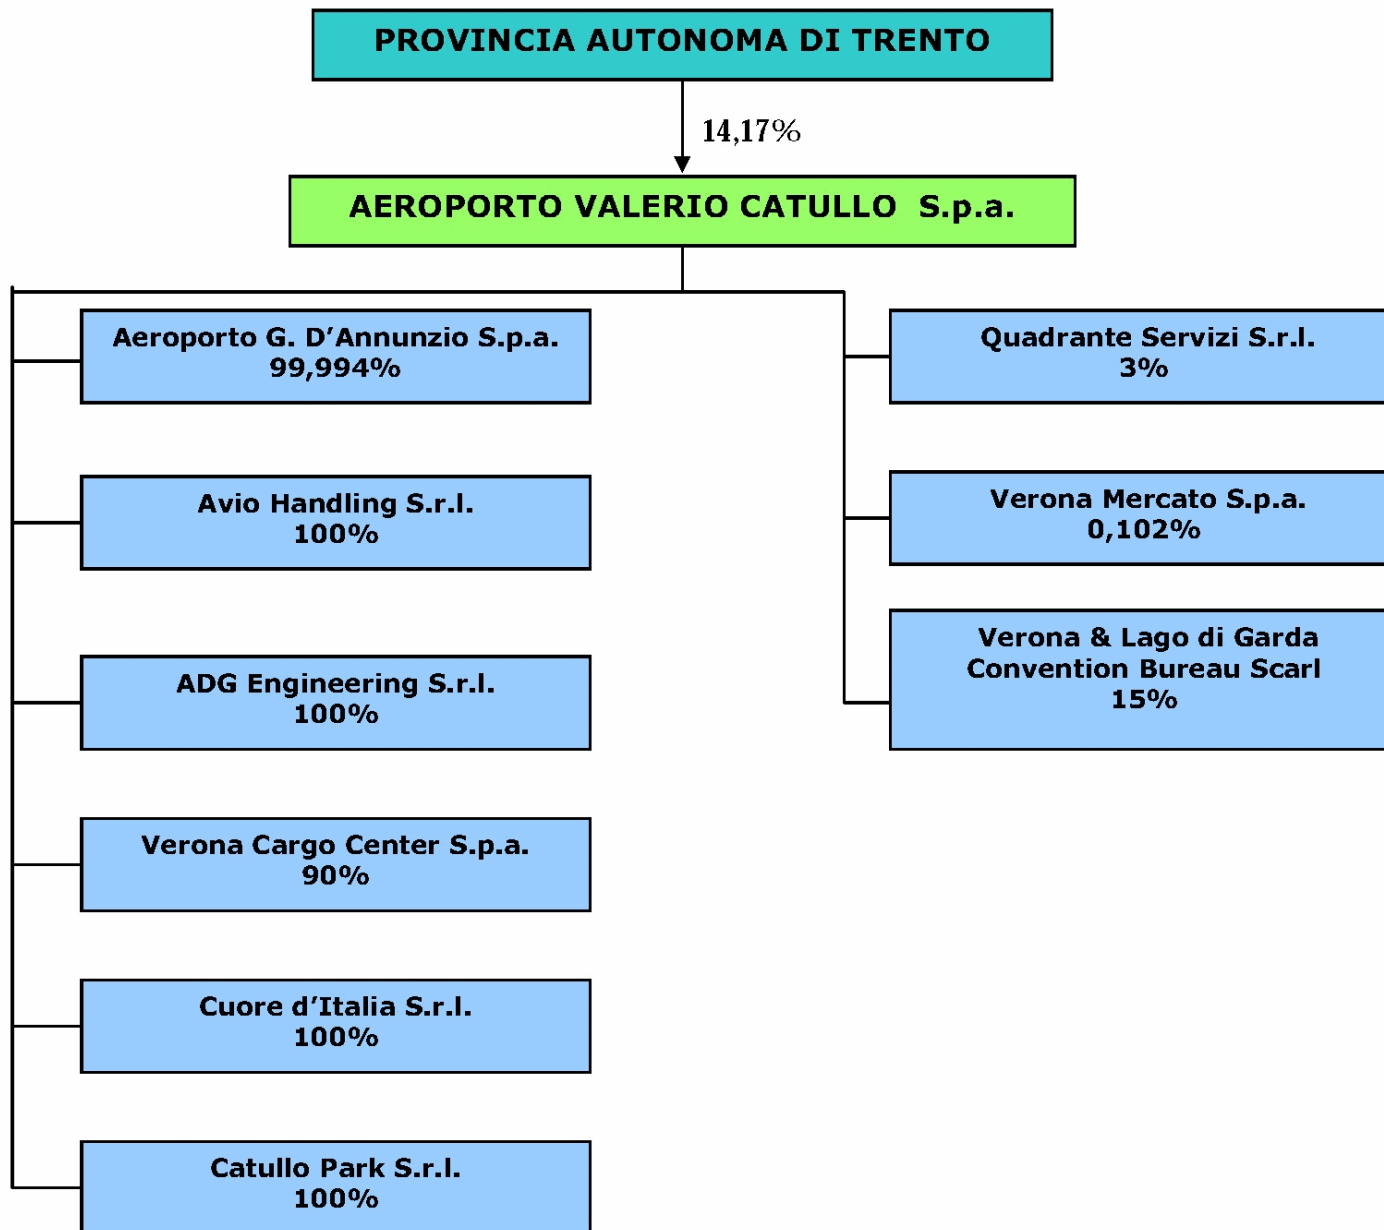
PROVINCIA AUTONOMA DI TRENTO

14,17%

AEROPORTO VALERIO CATULLO S.p.a.

Aeroporto G. D'Annunzio S.p.a.
99,994%

Avio Handling S.r.l.
100%

ADG Engineering S.r.l.
100%

Verona Cargo Center S.p.a.
90%

Cuore d'Italia S.r.l.
100%

Catullo Park S.r.l.
100%

Quadrante Servizi S.r.l.
3%

Verona Mercato S.p.a.
0,102%

Verona & Lago di Garda Convention Bureau Scarl
15%